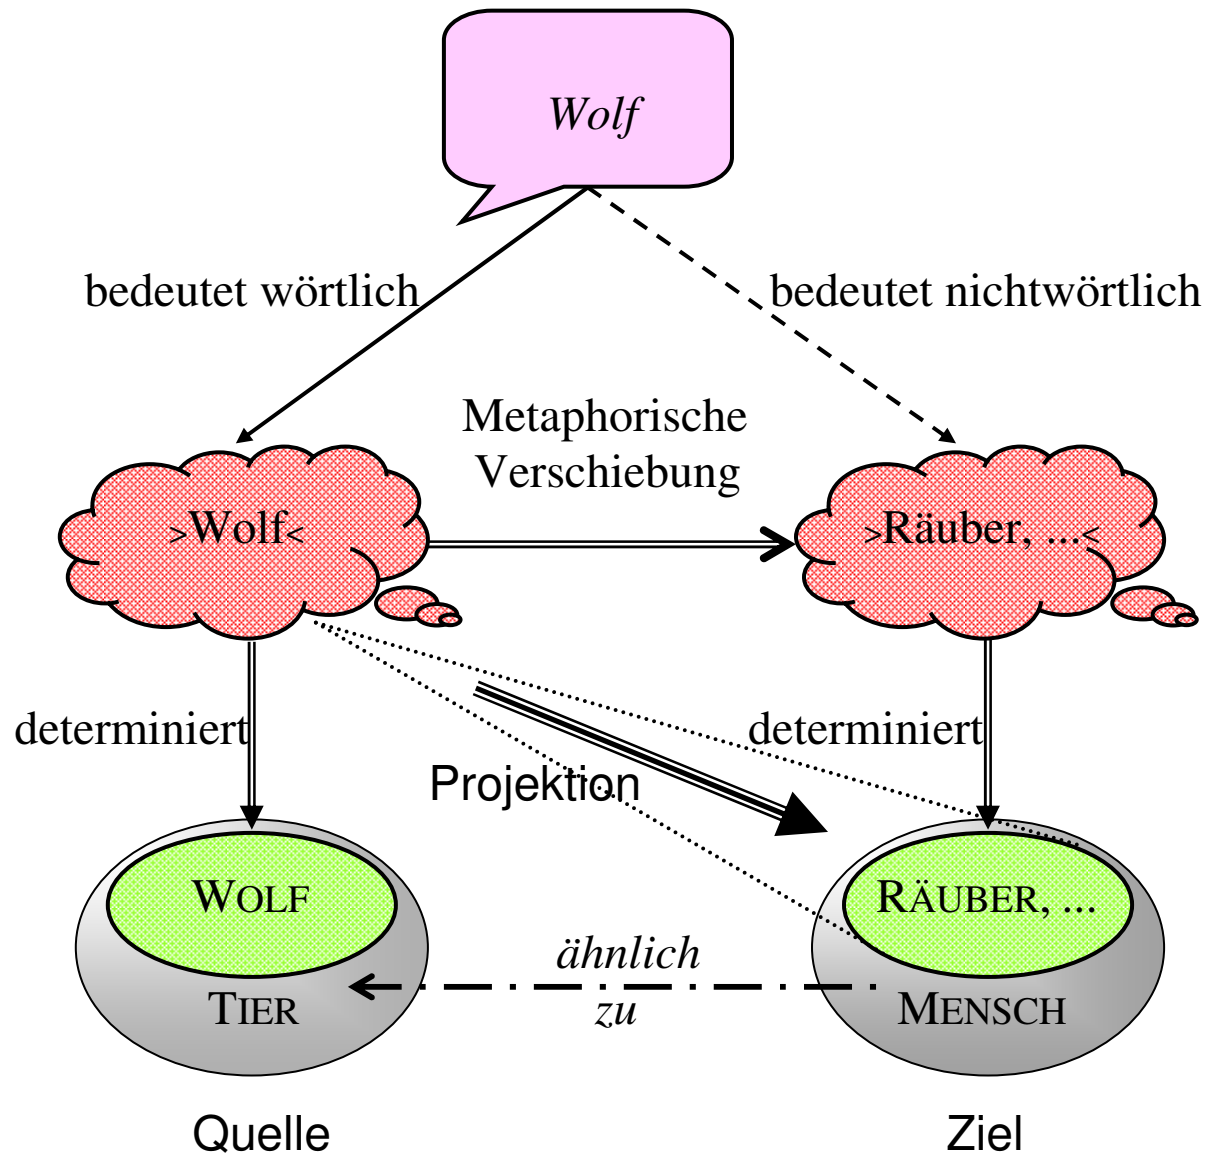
*Wolf*

bedeutet wörtlich

bedeutet nichtwörtlich

Metaphorische Verschiebung

>Wolf<

>Räuber, ...<

determiniert

determiniert

Projektion

WOLF

TIER

RÄUBER, ...

MENSCH

*ähnlich zu*

Quelle

Ziel